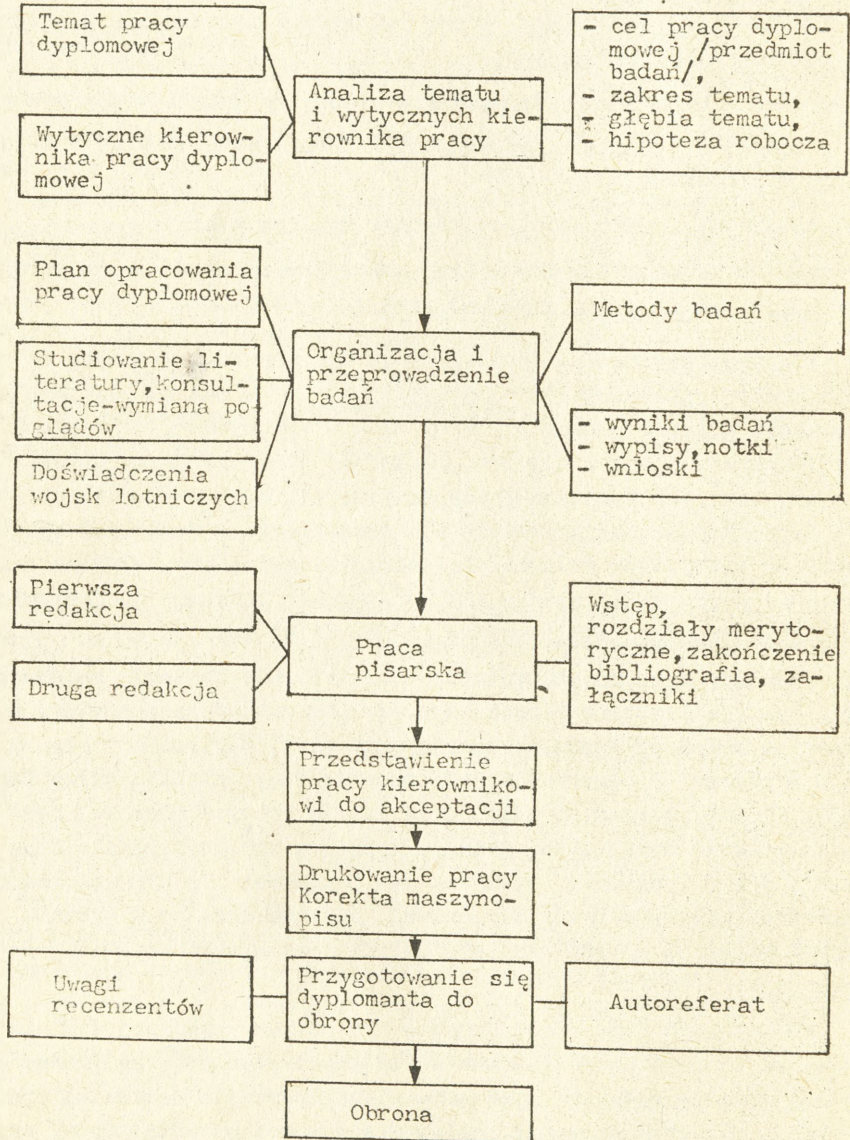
Temat pracy dyplomowej

Wytyczne kierownika pracy dyplomowej

Analiza tematu i wytycznych kierownika pracy

- cel pracy dyplomowej /przedmiot badań/,
- zakres tematu,
- głębia tematu,
- hipoteza robocza

Plan opracowania pracy dyplomowej

Studiowanie literatury, konsultacje-wymiana poglądów

Doświadczenia wojsk lotniczych

Organizacja i przeprowadzenie badań

Metody badań

- wyniki badań
- wypisy, notki
- wnioski

Pierwsza redakcja

Druga redakcja

Praca pisarska

Wstęp, rozdziały merytoryczne, zakończenie bibliografia, załączniki

Przedstawienie pracy kierownikowi do akceptacji

Drukowanie pracy Korekta maszynopisu

Uwagi recenzentów

Przygotowanie się dyplomanta do obrony

Autoreferat

Obrona